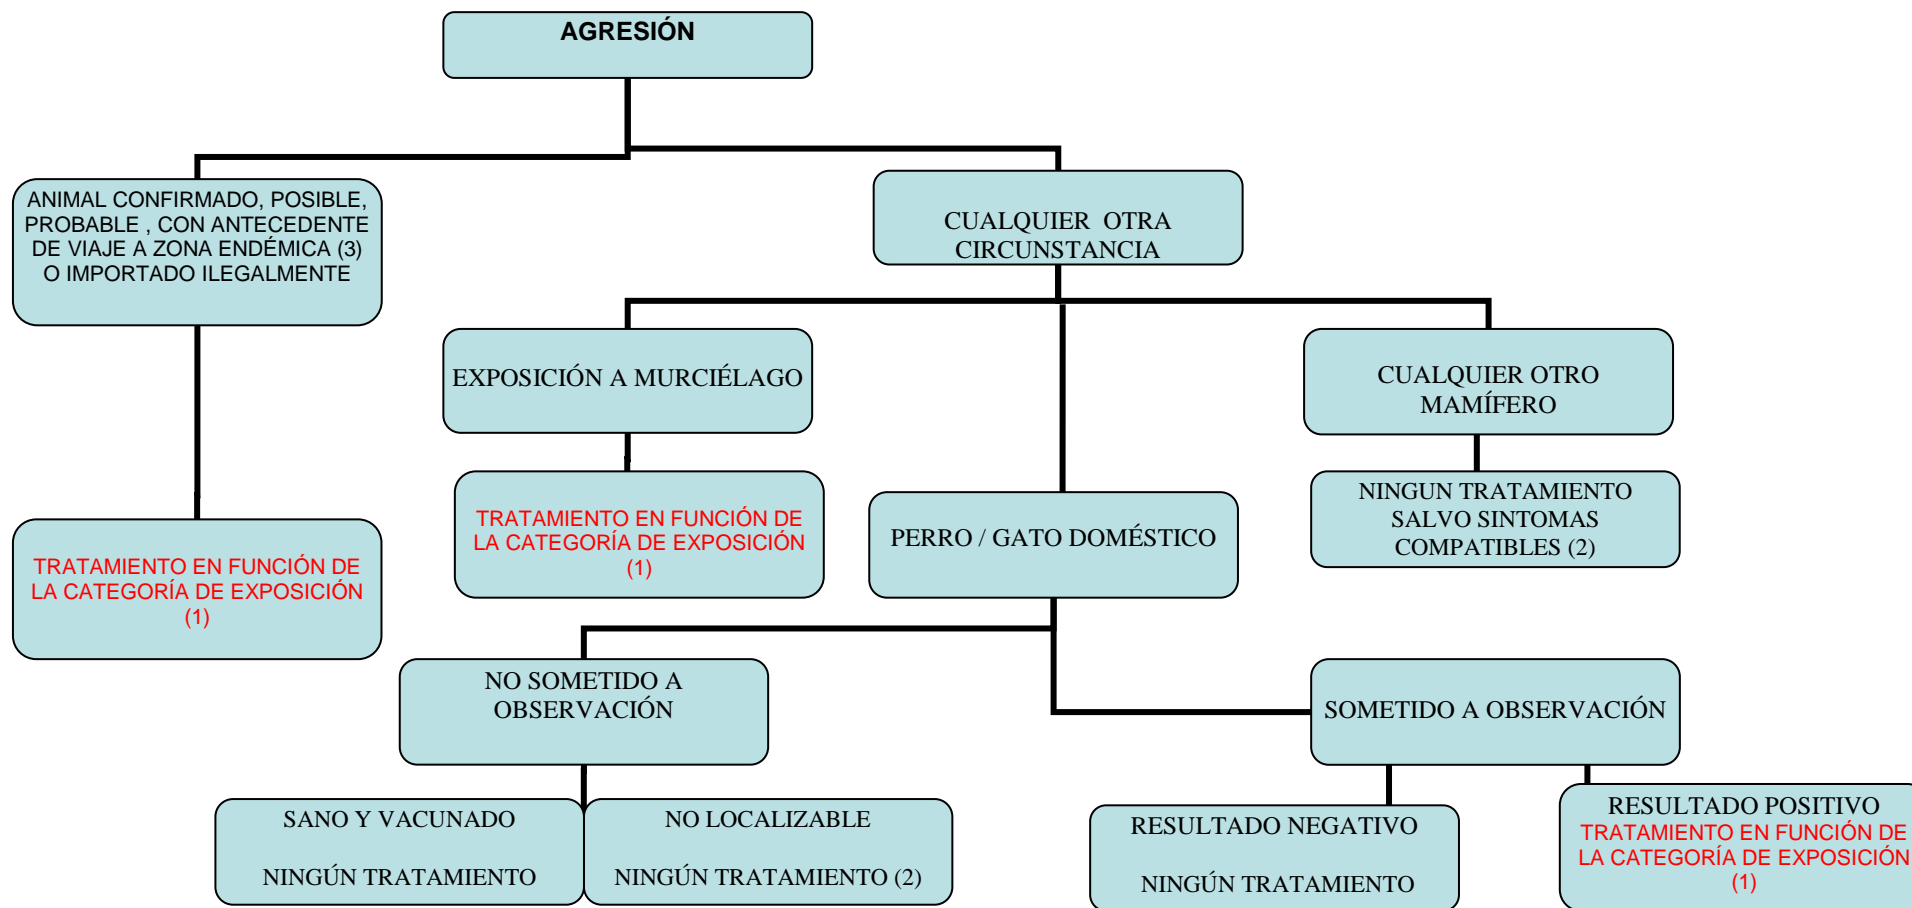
AGRESIÓN

ANIMAL CONFIRMADO, POSIBLE, PROBABLE , CON ANTECEDENTE DE VIAJE A ZONA ENDÉMICA (3) O IMPORTADO ILEGALMENTE

TRATAMIENTO EN FUNCIÓN DE LA CATEGORÍA DE EXPOSICIÓN (1)

CUALQUIER OTRA CIRCUNSTANCIA

EXPOSICIÓN A MURCIÉLAGO

TRATAMIENTO EN FUNCIÓN DE LA CATEGORÍA DE EXPOSICIÓN (1)

PERRO / GATO DOMÉSTICO

CUALQUIER OTRO MAMÍFERO

NINGUN TRATAMIENTO SALVO SINTOMAS COMPATIBLES (2)

NO SOMETIDO A OBSERVACIÓN

SOMETIDO A OBSERVACIÓN

SANO Y VACUNADO

NINGÚN TRATAMIENTO

NO LOCALIZABLE

NINGÚN TRATAMIENTO (2)

RESULTADO NEGATIVO

NINGÚN TRATAMIENTO

RESULTADO POSITIVO
TRATAMIENTO EN FUNCIÓN DE LA CATEGORÍA DE EXPOSICIÓN (1)